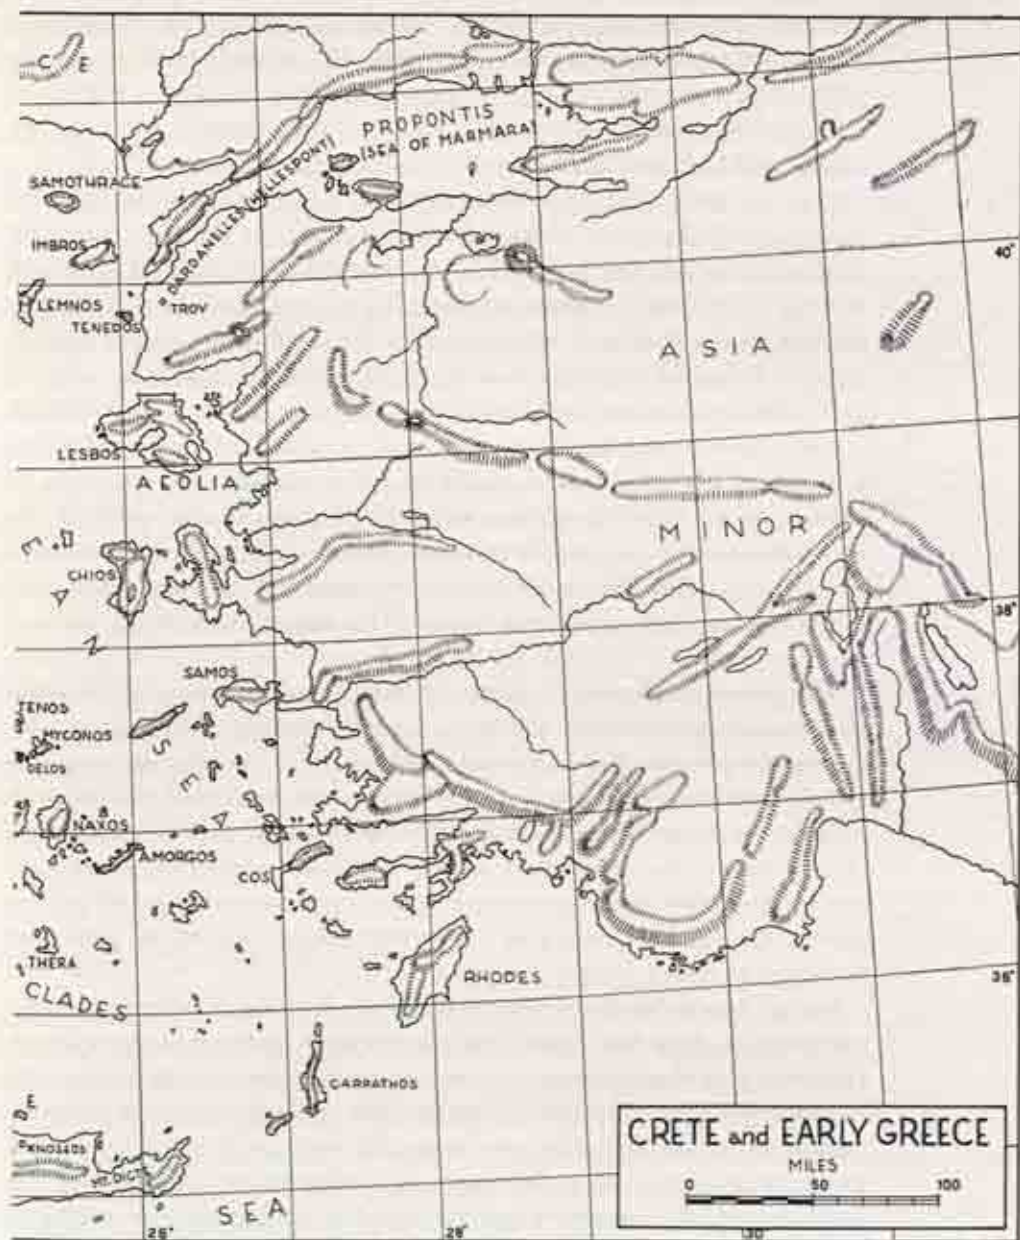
C E

PROPONTIS
(SEA OF MARMARA)

SAMOTHRACE

DARDANELLES (HELLESPONT)

IMBROS

40°

LEMNOS

TROY

TENEDOS

A S I A

LESBOS

AEOLIA

M I N O R

CHIOS

38°

SAMOS

TENOS

MYCONOS

DELOS

NAXOS

AMORGOS

COS

THERA

RHODES

36°

CLADES

CARPATHOS

KNOSSOS

MT. DICTE

SEA

26°

28°

30

CRETE and EARLY GREECE

MILES

0

50

100